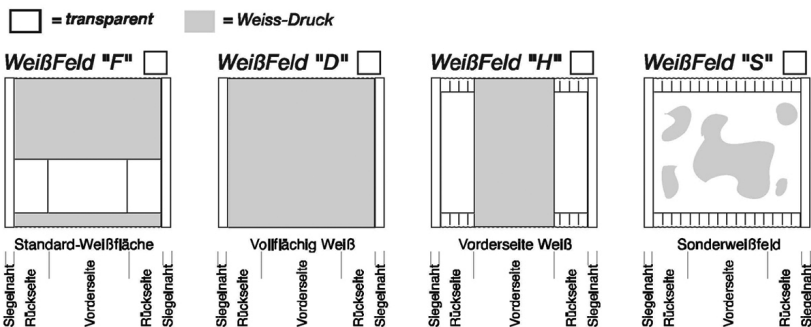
= transparent
= Weiss-Druck

WeißFeld "F"

Standard-Weißfläche

Siegelnaht
Rückseite
Vorderseite
Rückseite
Siegelnaht

WeißFeld "D"

Vollflächig Weiß

Siegelnaht
Rückseite
Vorderseite
Rückseite
Siegelnaht

WeißFeld "H"

Vorderseite Weiß

Siegelnaht
Rückseite
Vorderseite
Rückseite
Siegelnaht

WeißFeld "S"

Sonderweißfeld

Siegelnaht
Rückseite
Vorderseite
Rückseite
Siegelnaht